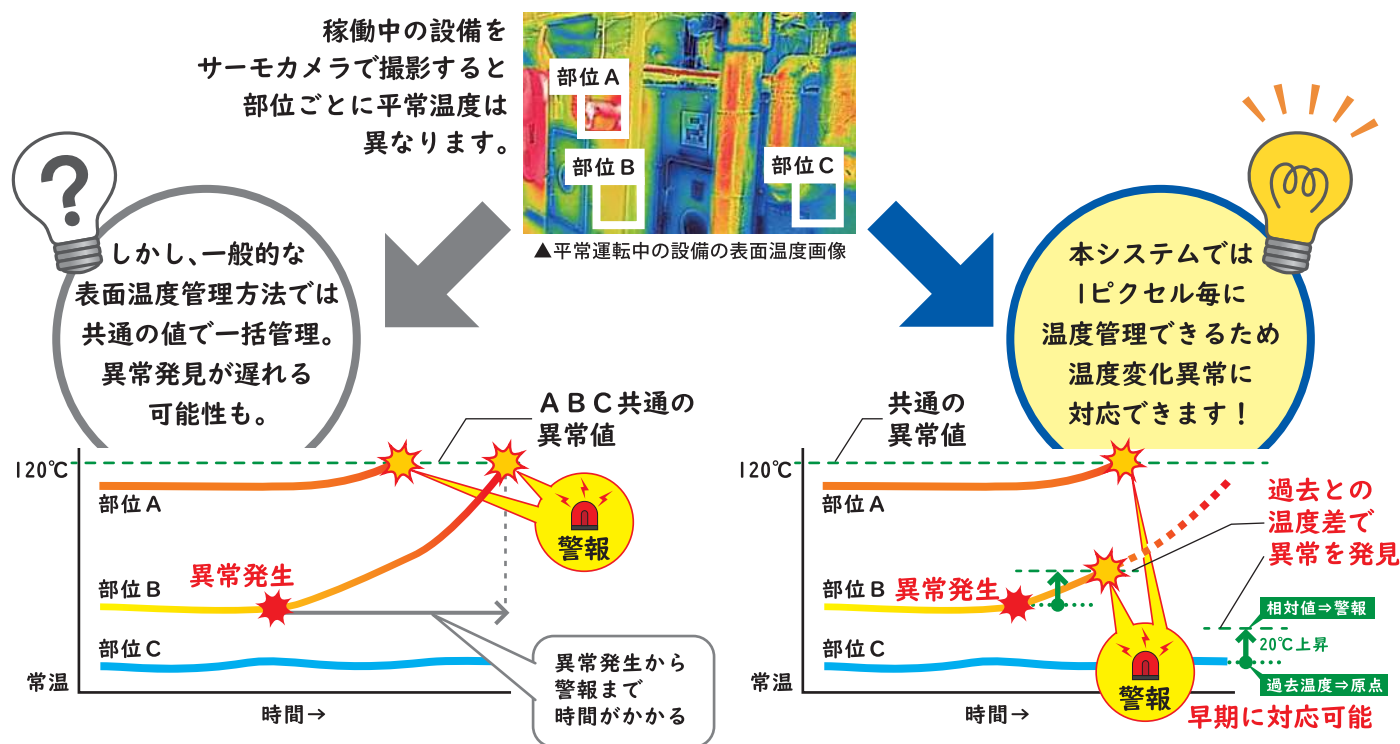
稼働中の設備をサーモカメラで撮影すると部位ごとに平常温度は異なります。

部位A

部位B

部位C

▲平常運転中の設備の表面温度画像

しかし、一般的な表面温度管理方法では共通の値で一括管理。異常発見が遅れる可能性も。

本システムでは1ピクセル毎に温度管理できるため温度変化異常に対応できます!

ABC共通の異常値

120℃

部位A

異常発生

部位B

部位C

常温

警報

異常発生から警報まで時間がかかる

時間→

共通の異常値

120℃

部位A

過去との温度差で異常を発見

部位B

異常発生

部位C

常温

相対値⇒警報

20℃上昇

過去温度⇒原点

警報

時間→

早期に対応可能